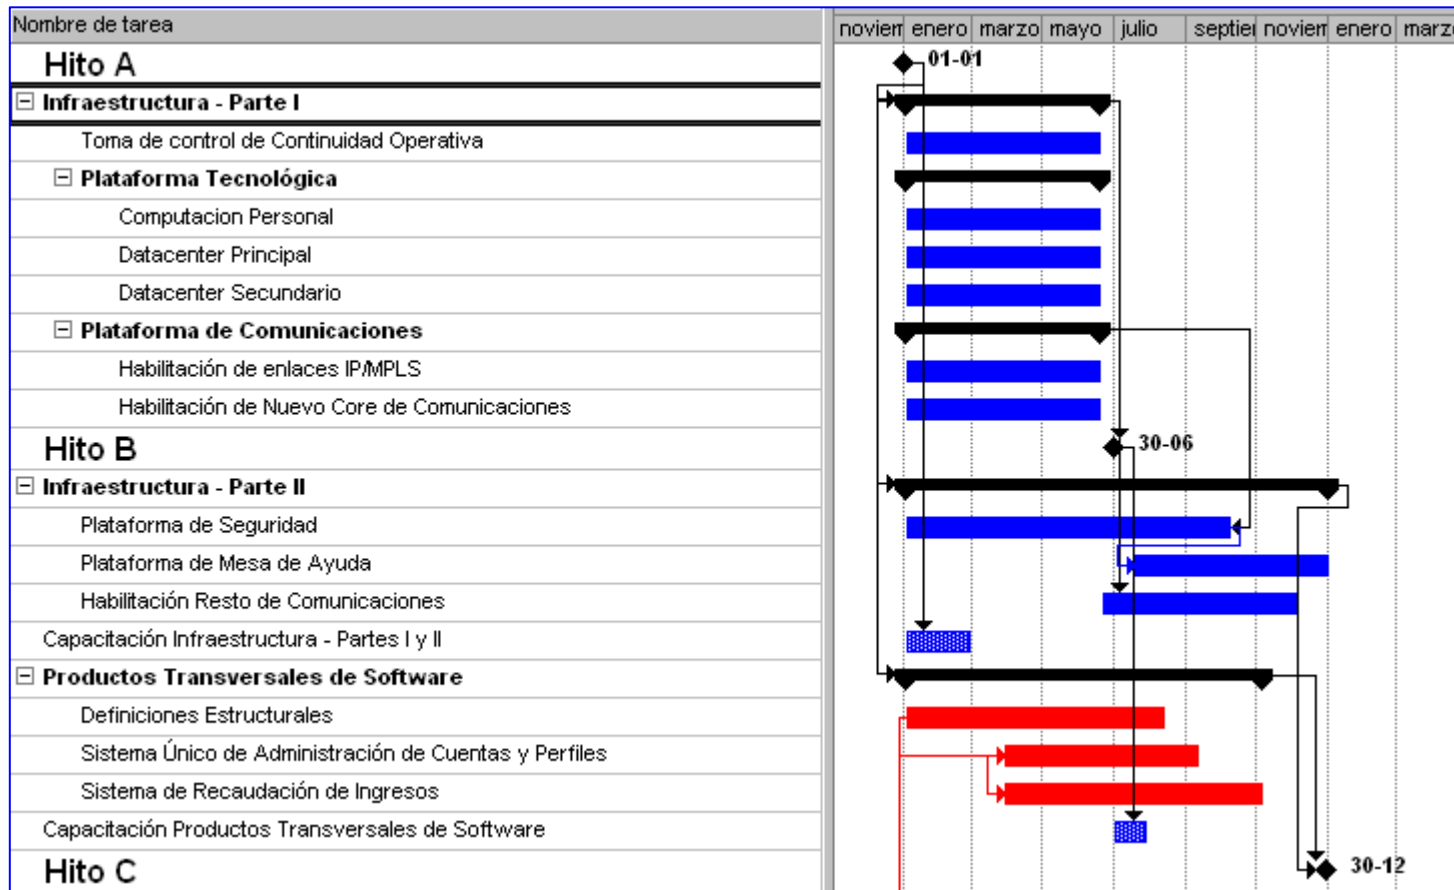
Nombre de tarea

Hito A

Infraestructura - Parte I

Toma de control de Continuidad Operativa

Plataforma Tecnológica

Computacion Personal

Datacenter Principal

Datacenter Secundario

Plataforma de Comunicaciones

Habilitación de enlaces IP/MPLS

Habilitación de Nuevo Core de Comunicaciones

Hito B

Infraestructura - Parte II

Plataforma de Seguridad

Plataforma de Mesa de Ayuda

Habilitación Resto de Comunicaciones

Capacitación Infraestructura - Partes I y II

Productos Transversales de Software

Definiciones Estructurales

Sistema Único de Administración de Cuentas y Perfiles

Sistema de Recaudación de Ingresos

Capacitación Productos Transversales de Software

Hito C

noviem enero marzo mayo julio septiei noviem enero marz

01-01

30-06

30-12